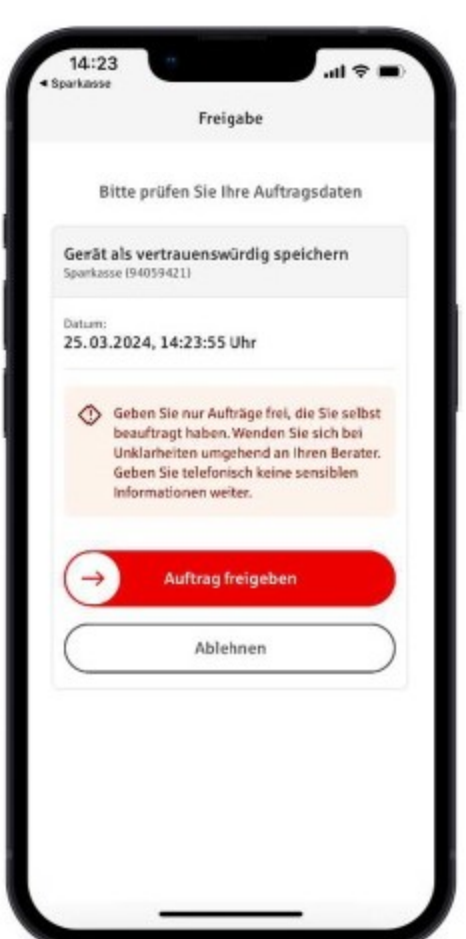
14:23
◂ Sparkasse

Freigabe

Bitte prüfen Sie Ihre Auftragsdaten

Gerät als vertrauenswürdig speichern
Sparkasse (94059421)

Datum:
25.03.2024, 14:23:55 Uhr

Geben Sie nur Aufträge frei, die Sie selbst beauftragt haben. Wenden Sie sich bei Unklarheiten umgehend an Ihren Berater. Geben Sie telefonisch keine sensiblen Informationen weiter.

Auftrag freigeben

Ablehnen